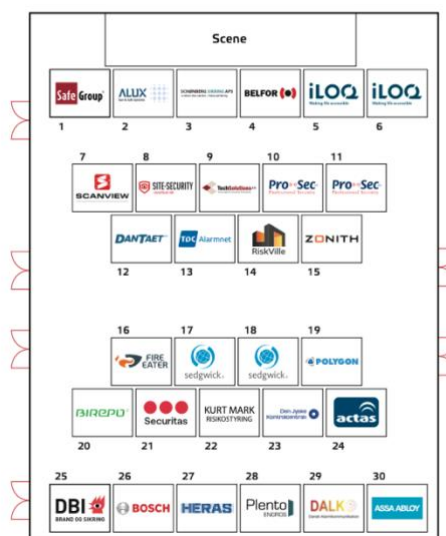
Scene

Safe Group
1
ALUX
2
SCHØNBERG GRAHAM APS
3
BELFOR
4
iLOQ
Making life accessible
5
iLOQ
Making life accessible
6

7
SCANVIEW
8
SITE-SECURITY
9
TechSolutions
10
Pro Sec
11
Pro Sec

DANTAET
12
TDC Alarmnet
13
RiskVille
14
ZONITH
15

16
FIRE EATER
17
sedgwick
18
sedgwick
19
POLYGON

BIREPO
20
Securitas
21
KURT MARK RISIKOSTYRING
22
Den Jyske Kommandocentral
23
actas
24

25
DBI BRAND OG SIKRING
26
BOSCH
27
HERAS
28
Plento ENERGI
29
DALK
30
ASSA ABLOY